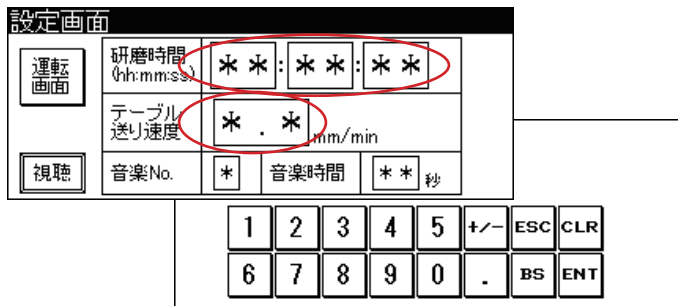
設定画面

運転画面

研磨時間 (hh:mm:ss)

＊＊ : ＊＊ : ＊＊

テーブル送り速度

＊ . ＊ mm/min

視聴

音楽No.

＊

音楽時間

＊＊ 秒

| 1 | 2 | 3 | 4 | 5 | +/− | ESC | CLR |
|---|---|---|---|---|---|---|---|
| 6 | 7 | 8 | 9 | 0 | . | BS | ENT |